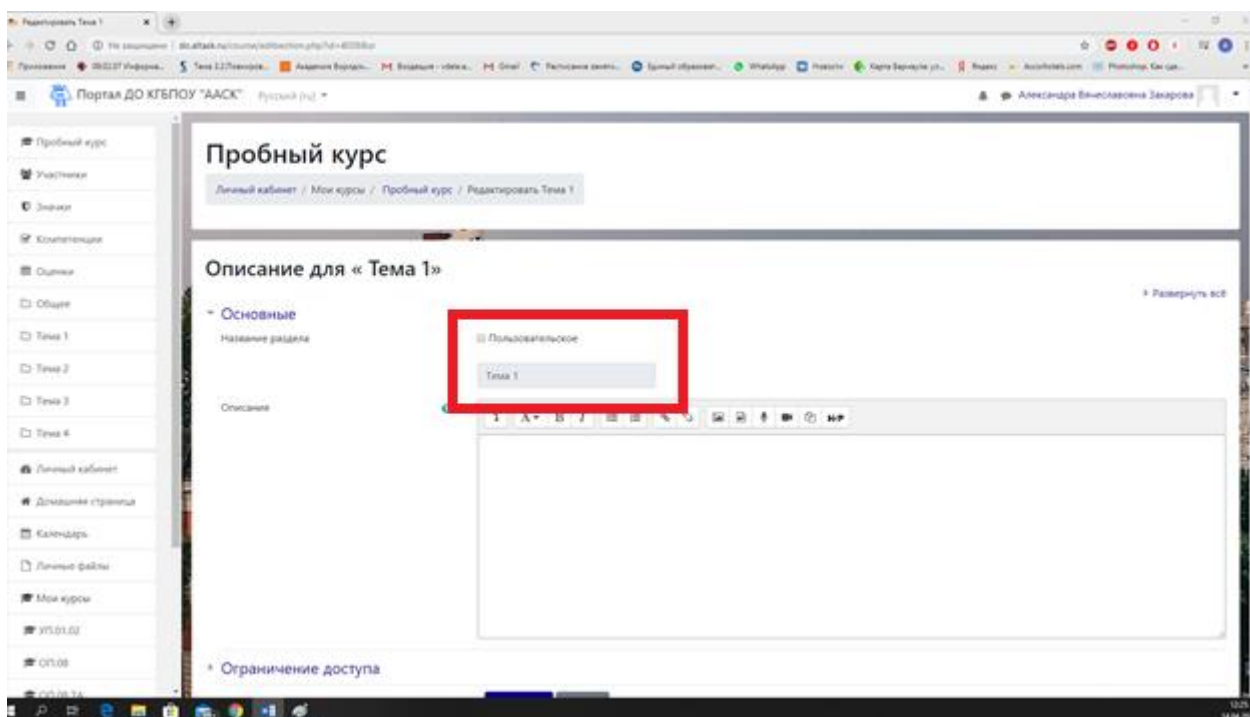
Редактировать Тема 1

Не защищено | do.altask.ru/course/editsection.php?id=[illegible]

Портал ДО КГБПОУ "ААСК" Русский (ru)

Александра Вячеславовна Захарова

Пробный курс
Участники
Значки
Компетенции
Оценки
Общее
Тема 1
Тема 2
Тема 3
Тема 4
Личный кабинет
Домашняя страница
Календарь
Личные файлы
Мои курсы
УП.01.02
ОП.08
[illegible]

Пробный курс

Личный кабинет / Мои курсы / Пробный курс / Редактировать Тема 1

Описание для « Тема 1»

Развернуть всё

Основные

Название раздела

Пользовательское

Тема 1

Описание

Ограничение доступа